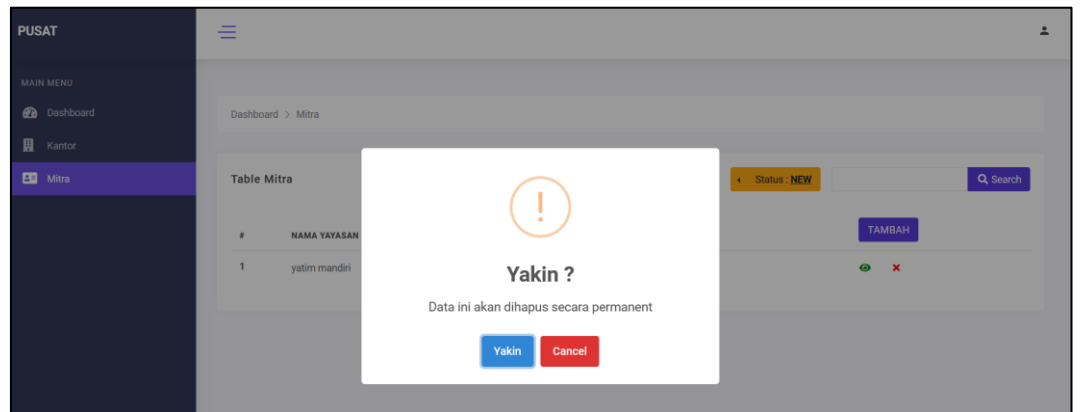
PUSAT

MAIN MENU
Dashboard
Kantor
Mitra

Dashboard > Mitra

Table Mitra

Status : NEW

Search

| # | NAMA YAYASAN | TAMBAH |
|---|---|---|
| 1 | yatim mandiri | |

!

Yakin ?

Data ini akan dihapus secara permanent

Yakin Cancel